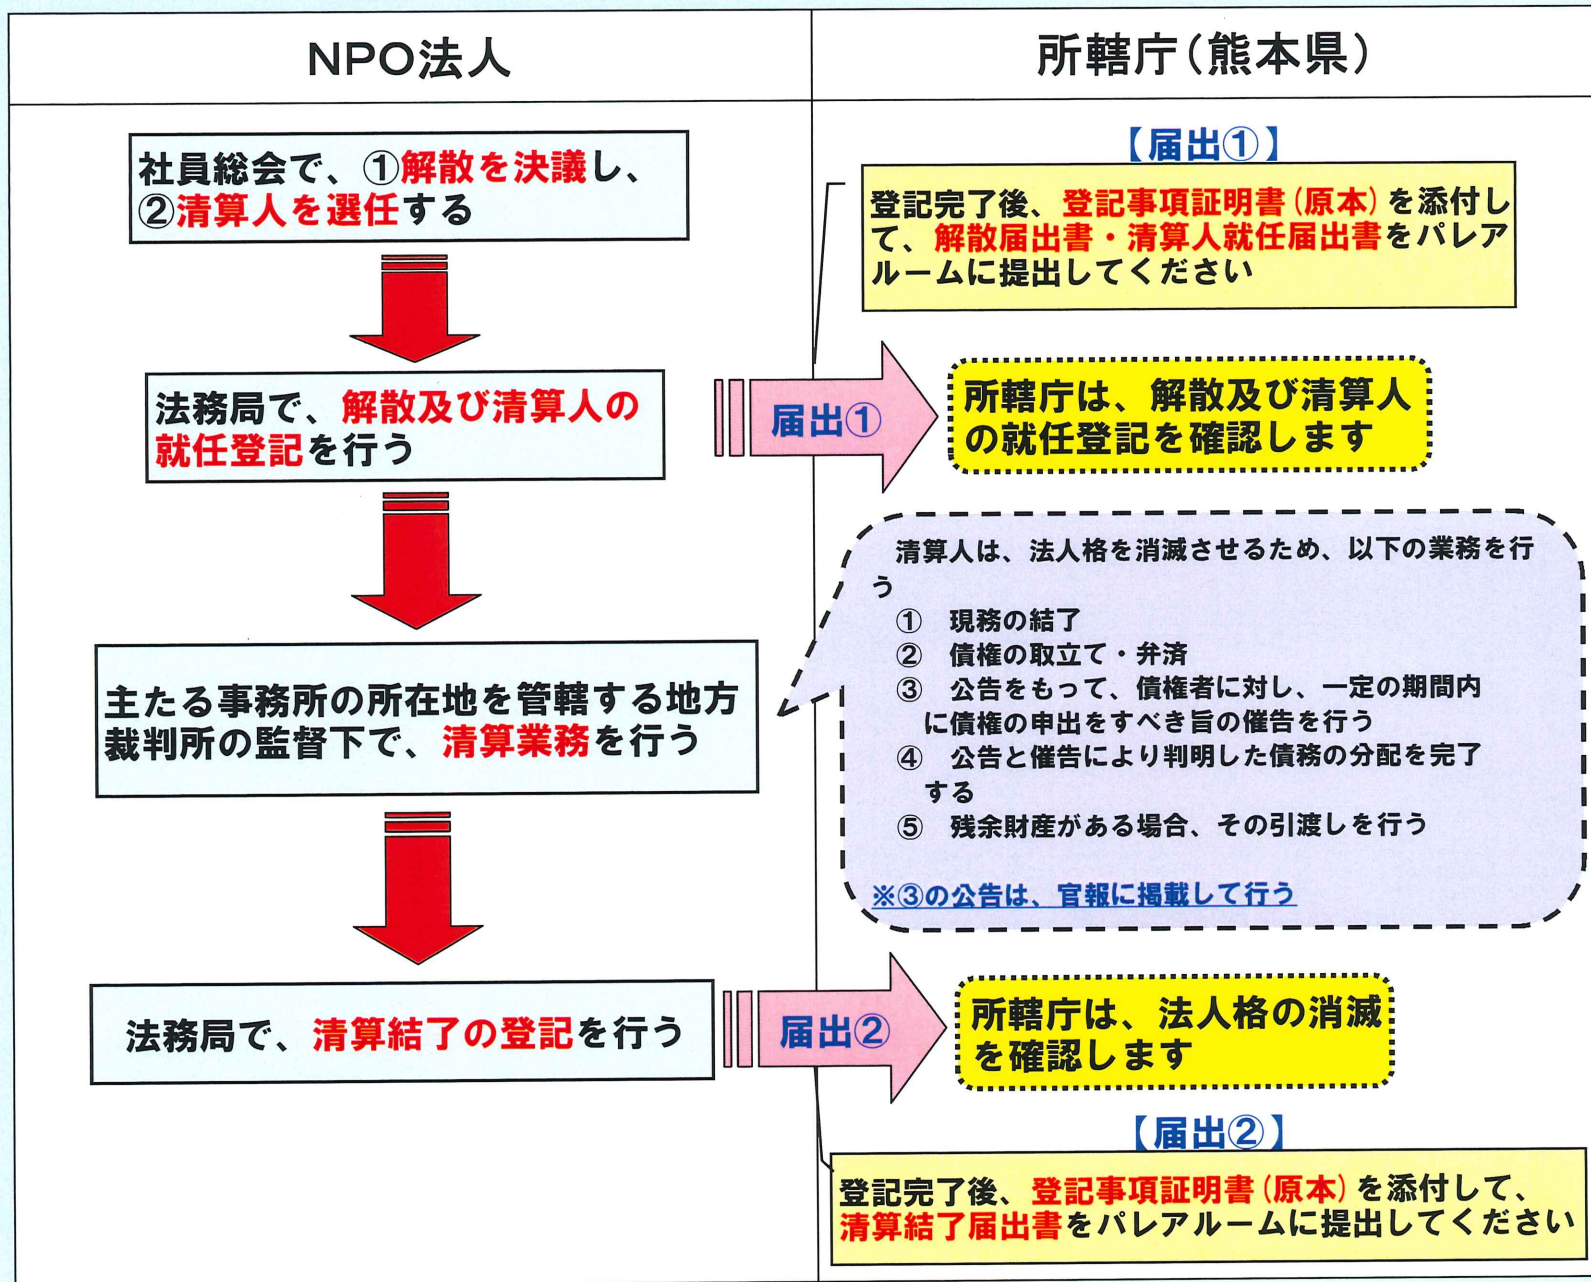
| NPO法人 | 所轄庁（熊本県） |
|---|---|

社員総会で、①解散を決議し、②清算人を選任する

【届出①】

登記完了後、登記事項証明書（原本）を添付して、解散届出書・清算人就任届出書をパレアルームに提出してください

法務局で、解散及び清算人の就任登記を行う

届出①

所轄庁は、解散及び清算人の就任登記を確認します

清算人は、法人格を消滅させるため、以下の業務を行う

① 現務の結了
② 債権の取立て・弁済
③ 公告をもって、債権者に対し、一定の期間内に債権の申出をすべき旨の催告を行う
④ 公告と催告により判明した債務の分配を完了する
⑤ 残余財産がある場合、その引渡しを行う

※③の公告は、官報に掲載して行う

主たる事務所の所在地を管轄する地方裁判所の監督下で、清算業務を行う

法務局で、清算結了の登記を行う

届出②

所轄庁は、法人格の消滅を確認します

【届出②】

登記完了後、登記事項証明書（原本）を添付して、清算結了届出書をパレアルームに提出してください